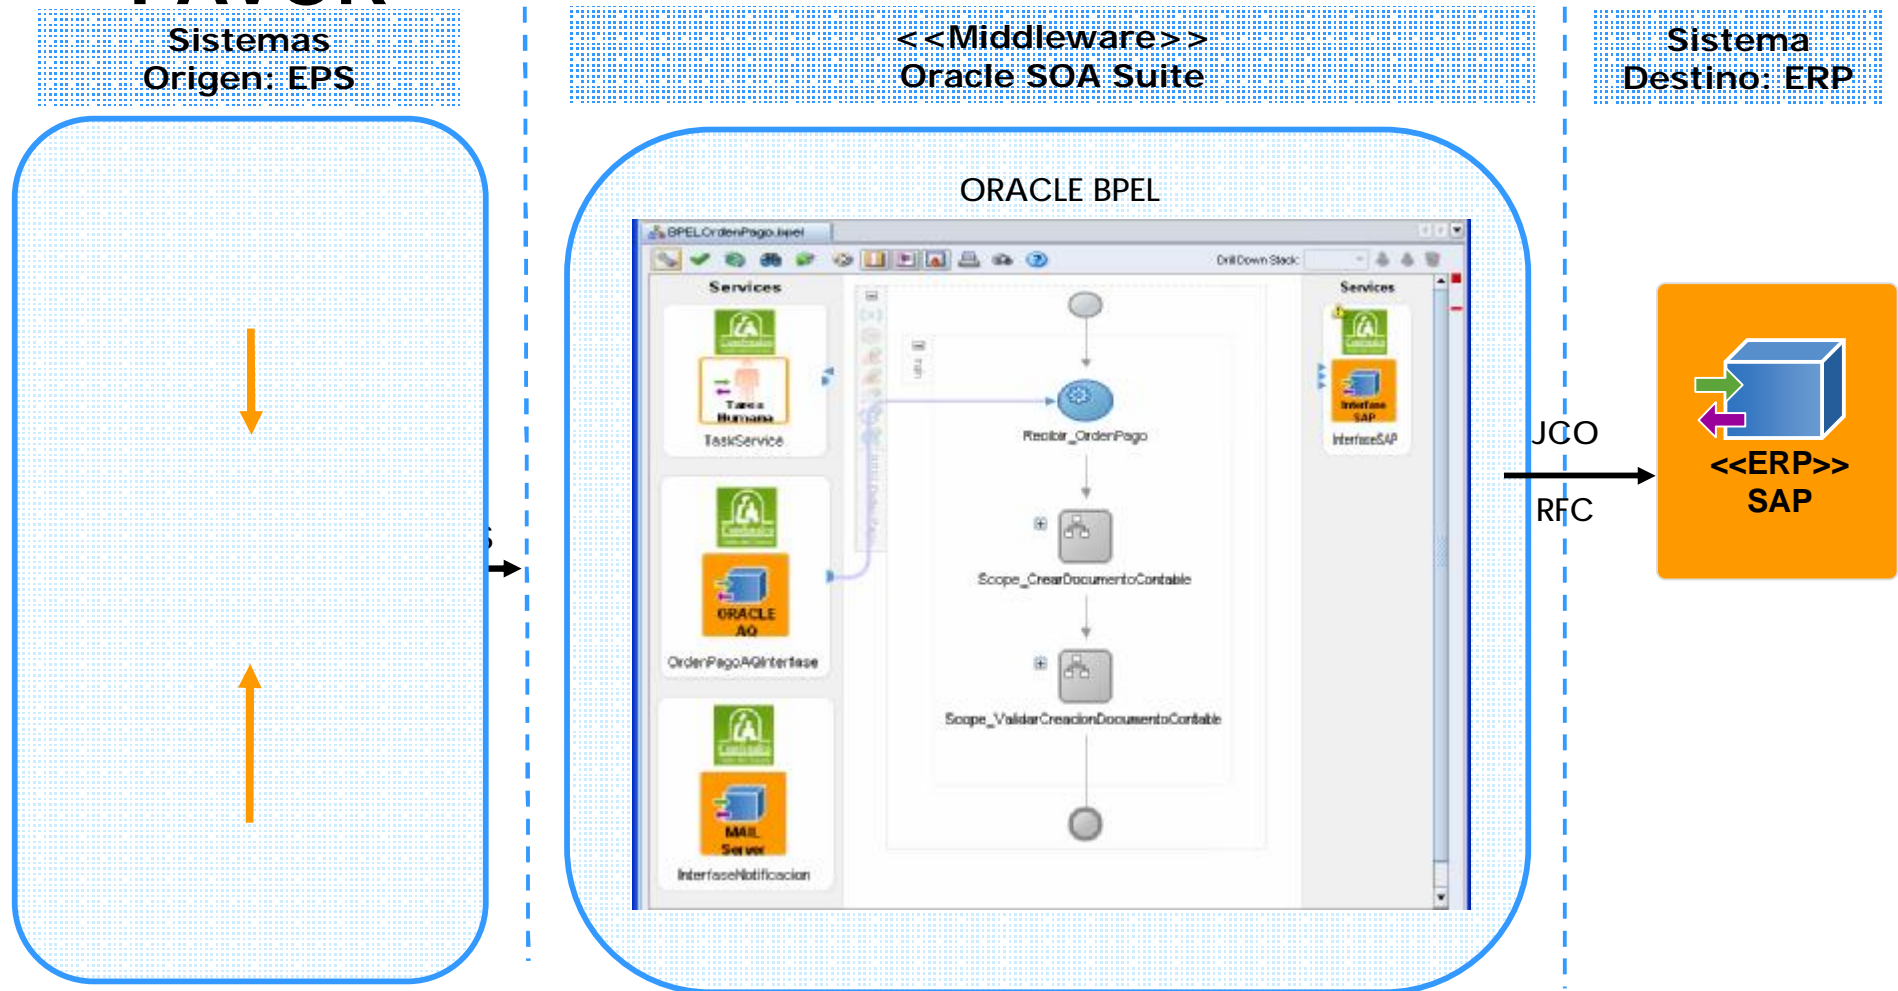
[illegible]

Sistemas Origen: EPS

<<Middleware>> Oracle SOA Suite

Sistema Destino: ERP

ORACLE BPEL

BPELOrdenPago.bpel

Drill Down Stack:

Services

Tarea Humana

TaskService

ORACLE AQ

OrderPagoAQInterfase

MAIL Server

InterfaseNotificacion

Recibir_OrdenPago

Scope_CrearDocumentoContable

Scope_ValidarCreacionDocumentoContable

Services

Interfase SAP

InterfaseSAP

JCO

RFC

<<ERP>> SAP